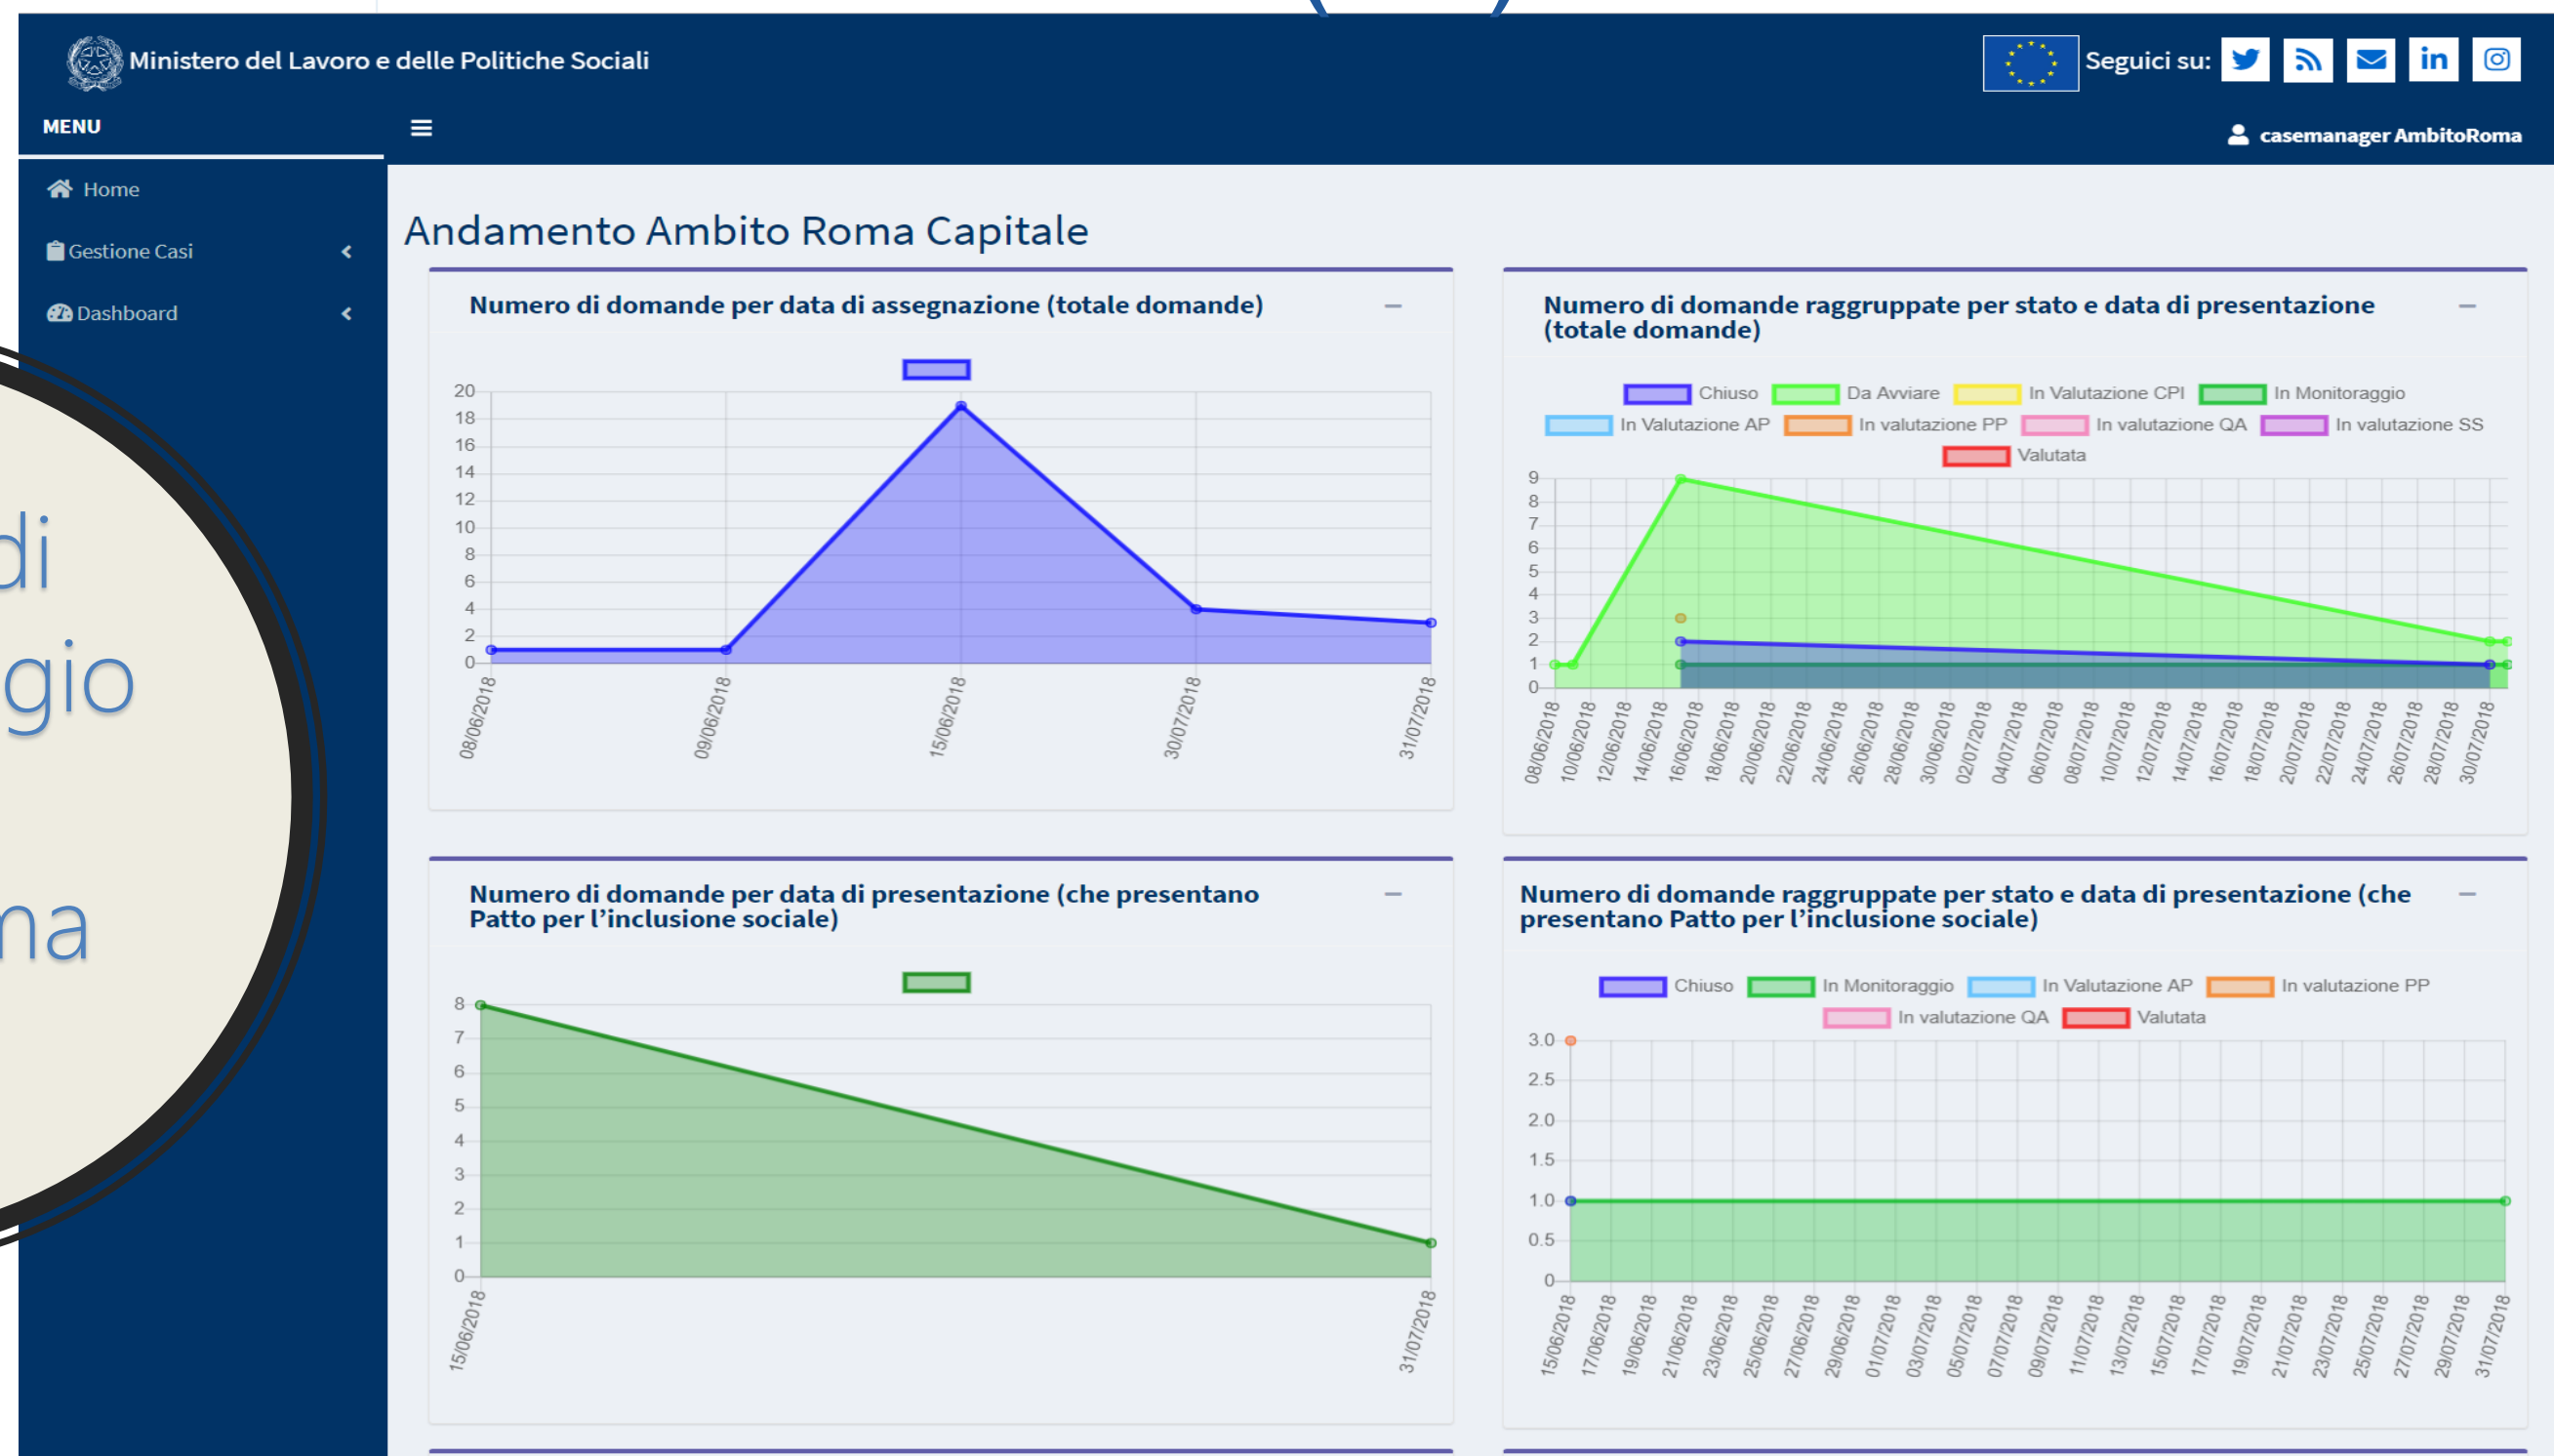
Ministero del Lavoro e delle Politiche Sociali

Seguici su:

MENU

casemanager AmbitoRoma

Home

Gestione Casi

Dashboard

di
gio
na

Andamento Ambito Roma Capitale

Numero di domande per data di assegnazione (totale domande)

20
18
16
14
12
10
8
6
4
2
0

08/06/2018
09/06/2018
15/06/2018
30/07/2018
31/07/2018

Numero di domande raggruppate per stato e data di presentazione (totale domande)

Chiuso Da Avviare In Valutazione CPI In Monitoraggio
In Valutazione AP In valutazione PP In valutazione QA In valutazione SS
Valutata

9
8
7
6
5
4
3
2
1
0

08/06/2018
10/06/2018
12/06/2018
14/06/2018
16/06/2018
18/06/2018
20/06/2018
22/06/2018
24/06/2018
26/06/2018
28/06/2018
30/06/2018
02/07/2018
04/07/2018
06/07/2018
08/07/2018
10/07/2018
12/07/2018
14/07/2018
16/07/2018
18/07/2018
20/07/2018
22/07/2018
24/07/2018
26/07/2018
28/07/2018
30/07/2018

Numero di domande per data di presentazione (che presentano Patto per l'inclusione sociale)

8
7
6
5
4
3
2
1
0

15/06/2018
31/07/2018

Numero di domande raggruppate per stato e data di presentazione (che presentano Patto per l'inclusione sociale)

Chiuso In Monitoraggio In Valutazione AP In valutazione PP
In valutazione QA Valutata

3.0
2.5
2.0
1.5
1.0
0.5
0

15/06/2018
17/06/2018
19/06/2018
21/06/2018
23/06/2018
25/06/2018
27/06/2018
29/06/2018
01/07/2018
03/07/2018
05/07/2018
07/07/2018
09/07/2018
11/07/2018
13/07/2018
15/07/2018
17/07/2018
19/07/2018
21/07/2018
23/07/2018
25/07/2018
27/07/2018
29/07/2018
31/07/2018